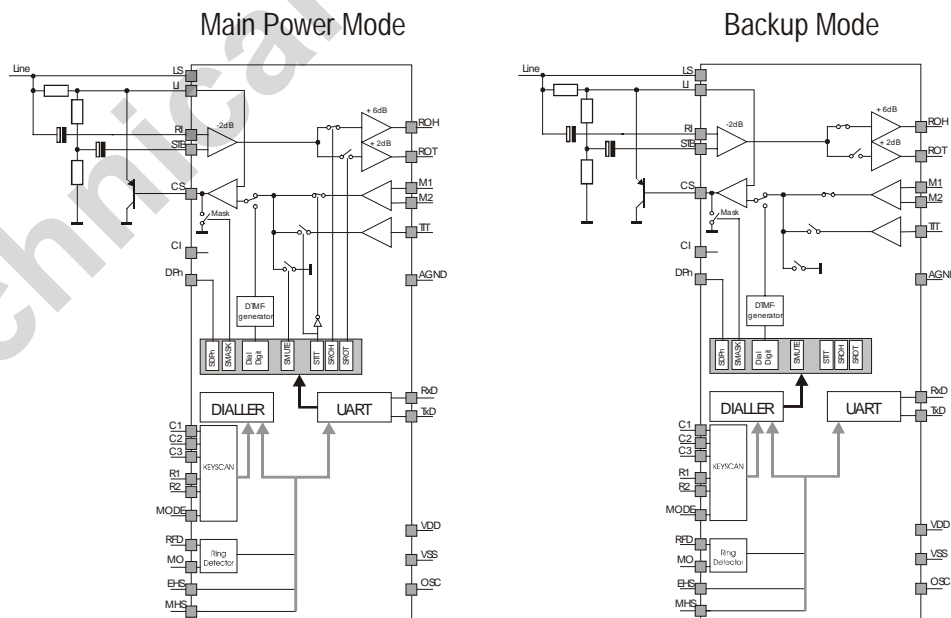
Main Power Mode

Line
LS
LI
RI
STB
-2dB
+ 6dB
+ 2dB
ROH
ROT
CS
Mask
M1
M2
TIT
CI
DPn
DTMF generator
AGND
SDPn
SMASK
Dial Digit
SMUTE
STIT
SROH
SROT
RxD
TxD
DIALLER
UART
C1
C2
C3
R1
R2
KEYSCAN
MODE
VDD
RFD
MO
Ring Detector
VSS
EHS
OSC
MHS

Backup Mode

Line
LS
LI
RI
STB
-2dB
+ 6dB
+ 2dB
ROH
ROT
CS
Mask
M1
M2
TIT
CI
DPn
DTMF generator
AGND
SDPn
SMASK
Dial Digit
SMUTE
STIT
SROH
SROT
RxD
TxD
DIALLER
UART
C1
C2
C3
R1
R2
KEYSCAN
MODE
VDD
RFD
MO
Ring Detector
VSS
EHS
OSC
MHS